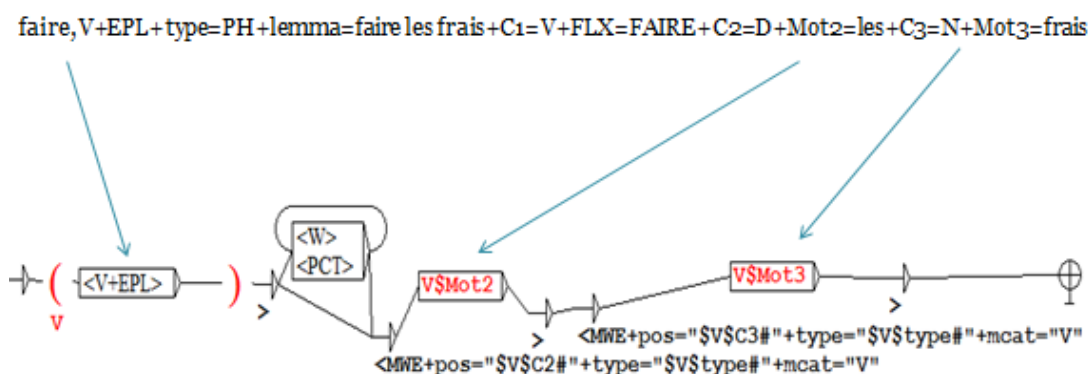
faire, V+EPL+type=PH+lemma=faire les frais+C1=V+FLX=FAIRE+C2=D+Mot2=les+C3=N+Mot3=frais

( <V+EPL> )
V
<W>
<PCT>
>
V$Mot2
>
<MWE+pos="$V$C2#"+type="$V$type#"+mcat="V"
V$Mot3
>
<MWE+pos="$V$C3#"+type="$V$type#"+mcat="V"